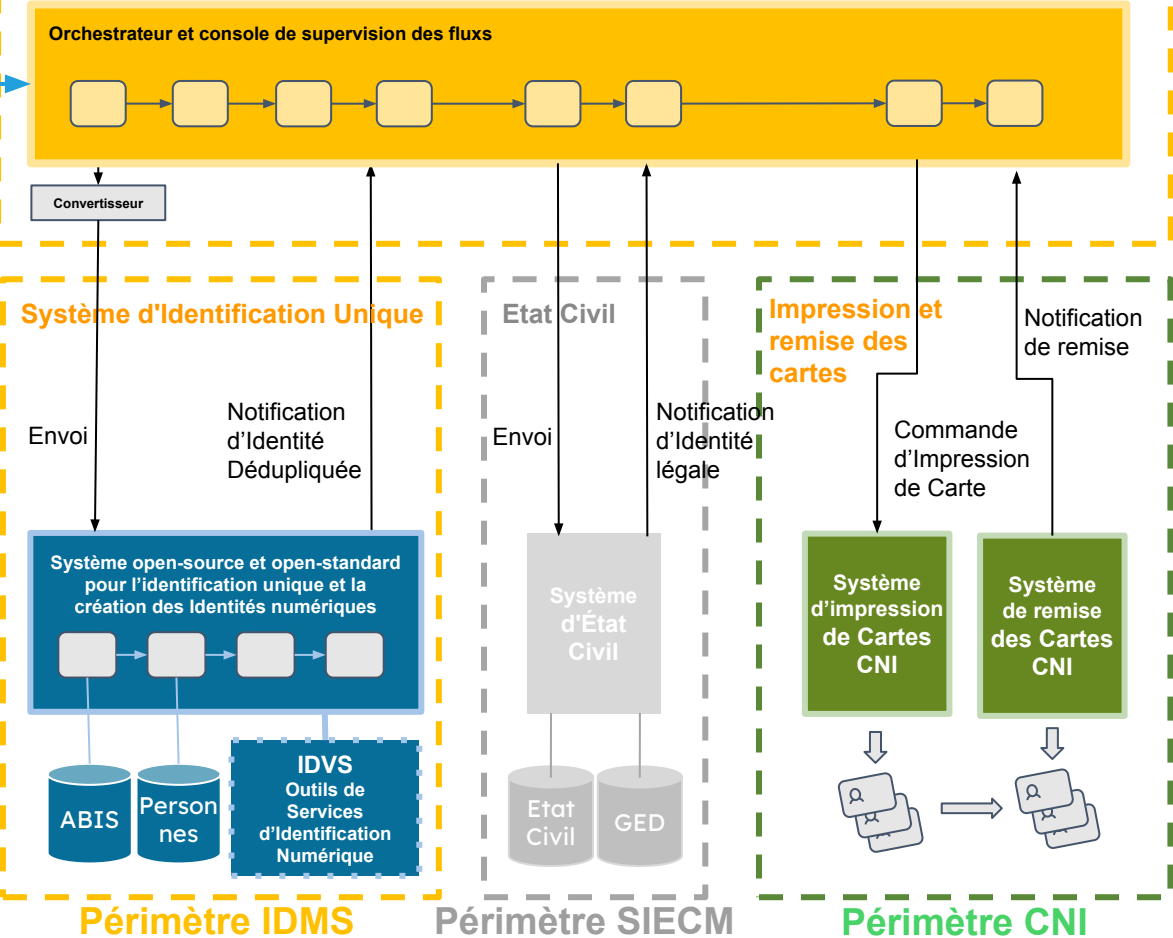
Orchestrateur et console de supervision des flux

Convertisseur

Système d'Identification Unique

Envoi

Notification d'Identité Dédupliquée

Système open-source et open-standard pour l'identification unique et la création des Identités numériques

ABIS

Personnes

IDVS
Outils de Services d'Identification Numérique

Etat Civil

Envoi

Notification d'Identité légale

Système d'État Civil

Etat Civil

GED

Impression et remise des cartes

Notification de remise

Commande d'Impression de Carte

Système d'impression de Cartes CNI

Système de remise des Cartes CNI

Périmètre IDMS

Périmètre SIECM

Périmètre CNI